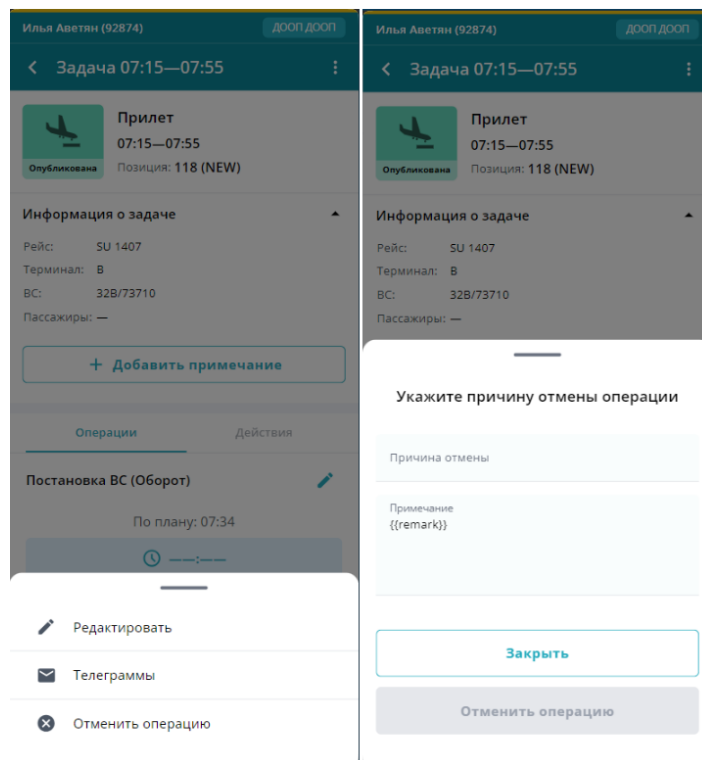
Илья Аветян (92874)
ДООП ДООП

Задача 07:15—07:55

Прилет
07:15—07:55
Позиция: 118 (NEW)
Опубликована

Информация о задаче
Рейс: SU 1407
Терминал: B
ВС: 32B/73710
Пассажиры: —

+ Добавить примечание

Операции
Действия

Постановка ВС (Оборот)
По плану: 07:34
—:—

Редактировать
Телеграммы
Отменить операцию

Илья Аветян (92874)
ДООП ДООП

Задача 07:15—07:55

Прилет
07:15—07:55
Позиция: 118 (NEW)
Опубликована

Информация о задаче
Рейс: SU 1407
Терминал: B
ВС: 32B/73710
Пассажиры: —

Укажите причину отмены операции

Причина отмены

Примечание
{{remark}}

Закрыть
Отменить операцию